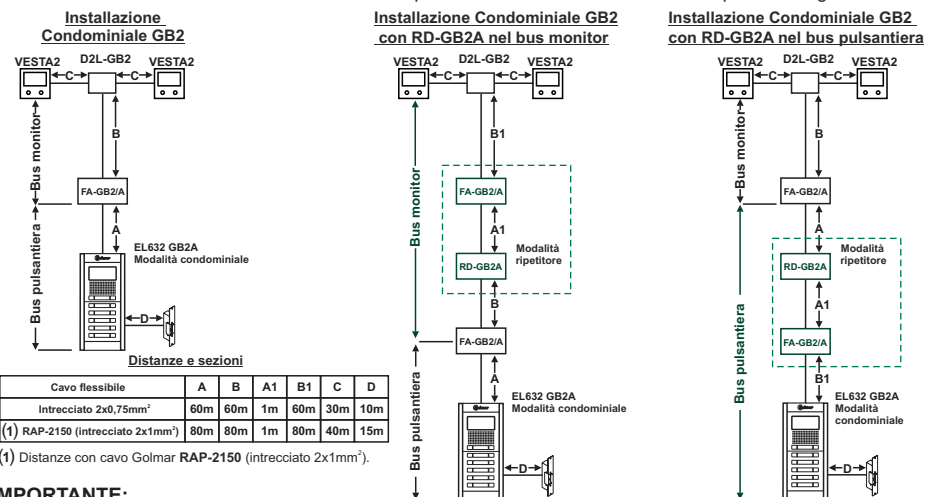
Installazione Condominiale GB2

VESTA2 D2L-GB2 VESTA2
C C
B
Bus monitor
FA-GB2/A
A
Bus pulsantiera
EL632 GB2A
Modalità condominiale
D

Distanze e sezioni

| Cavo flessibile | A | B | A1 | B1 | C | D |
|---|---|---|---|---|---|---|
| Intrecciato 2x0,75mm$^2$ | 60m | 60m | 1m | 60m | 30m | 10m |
| (1) RAP-2150 (intrecciato 2x1mm$^2$) | 80m | 80m | 1m | 80m | 40m | 15m |

(1) Distanze con cavo Golmar RAP-2150 (intrecciato 2x1mm$^2$).

IMPORTANTE:

Installazione Condominiale GB2 con RD-GB2A nel bus monitor

VESTA2 D2L-GB2 VESTA2
C C
B1
Bus monitor
FA-GB2/A
A1
RD-GB2A
Modalità ripetitore
B
FA-GB2/A
A
Bus pulsantiera
EL632 GB2A
Modalità condominiale
D

Installazione Condominiale GB2 con RD-GB2A nel bus pulsantiera

VESTA2 D2L-GB2 VESTA2
C C
B
Bus monitor
FA-GB2/A
A
RD-GB2A
Modalità ripetitore
A1
FA-GB2/A
B1
Bus pulsantiera
EL632 GB2A
Modalità condominiale
D